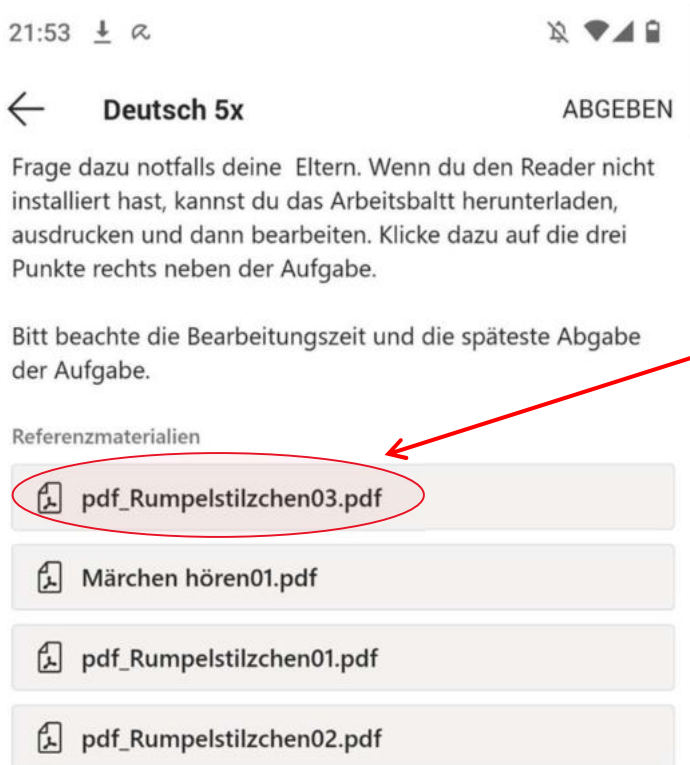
21:53

Deutsch 5x

ABGEBEN

Frage dazu notfalls deine  Eltern. Wenn du den Reader nicht installiert hast, kannst du das Arbeitsbaltt herunterladen, ausdrucken und dann bearbeiten. Klicke dazu auf die drei Punkte rechts neben der Aufgabe.

Bitt beachte die Bearbeitungszeit und die späteste Abgabe der Aufgabe.

Referenzmaterialien

pdf_Rumpelstilzchen03.pdf

Märchen hören01.pdf

pdf_Rumpelstilzchen01.pdf

pdf_Rumpelstilzchen02.pdf